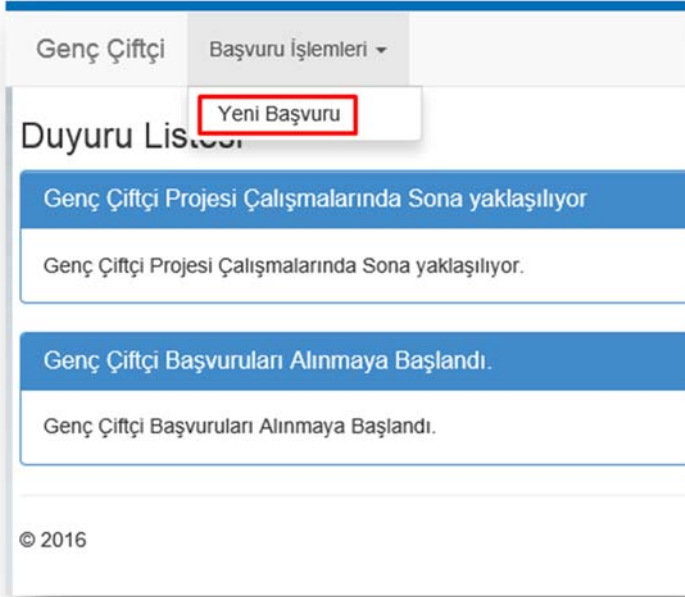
Genç Çiftçi

Başvuru İşlemleri

Yeni Başvuru

Duyuru Lis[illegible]

Genç Çiftçi Projesi Çalışmalarında Sona yaklaşılıyor

Genç Çiftçi Projesi Çalışmalarında Sona yaklaşılıyor.

Genç Çiftçi Başvuruları Alınmaya Başlandı.

Genç Çiftçi Başvuruları Alınmaya Başlandı.

© 2016